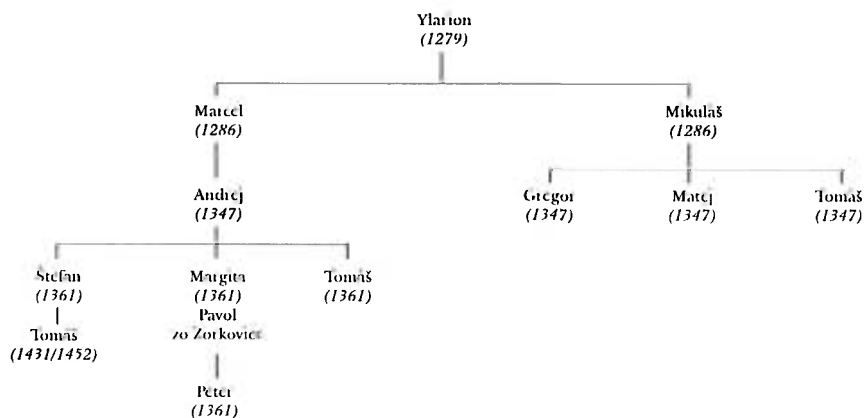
Ylarion
(1279)

Marcel
(1286)

Mikuláš
(1286)

Andrej
(1347)

Gregor
(1347)

Matej
(1347)

Tomáš
(1347)

Štefan
(1361)

Margita
(1361)
Pavol
zo Zorkoviec

Tomáš
(1361)

Tomáš
(1431/1452)

Peter
(1361)